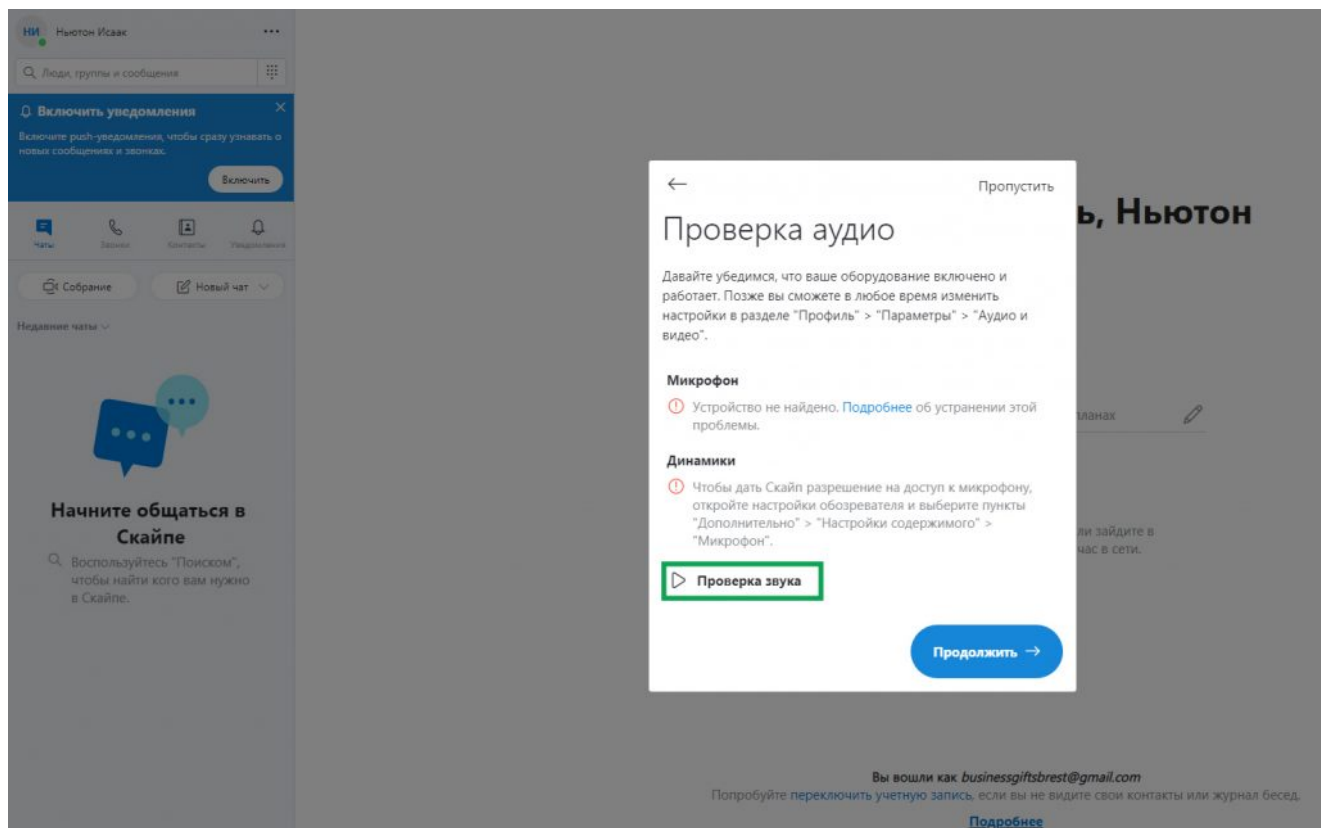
НИ Ньютон Исаак ...

Люди, группы и сообщения

Включить уведомления

Включите push-уведомления, чтобы сразу узнавать о новых сообщениях и звонках.

Включить

Чаты Звонки Контакты Уведомления

Собрание Новый чат

Недавние чаты

Начните общаться в Скайпе

Воспользуйтесь "Поиском", чтобы найти кого вам нужно в Скайпе.

ь, Ньютон

планах

ли зайдите в
час в сети.

←

Пропустить

Проверка аудио

Давайте убедимся, что ваше оборудование включено и работает. Позже вы сможете в любое время изменить настройки в разделе "Профиль" > "Параметры" > "Аудио и видео".

Микрофон

Устройство не найдено. Подробнее об устранении этой проблемы.

Динамики

Чтобы дать Скайп разрешение на доступ к микрофону, откройте настройки обозревателя и выберите пункты "Дополнительно" > "Настройки содержимого" > "Микрофон".

Проверка звука

Продолжить →

Вы вошли как businessgiftsbrest@gmail.com

Попробуйте переключить учетную запись, если вы не видите свои контакты или журнал бесед.

Подробнее